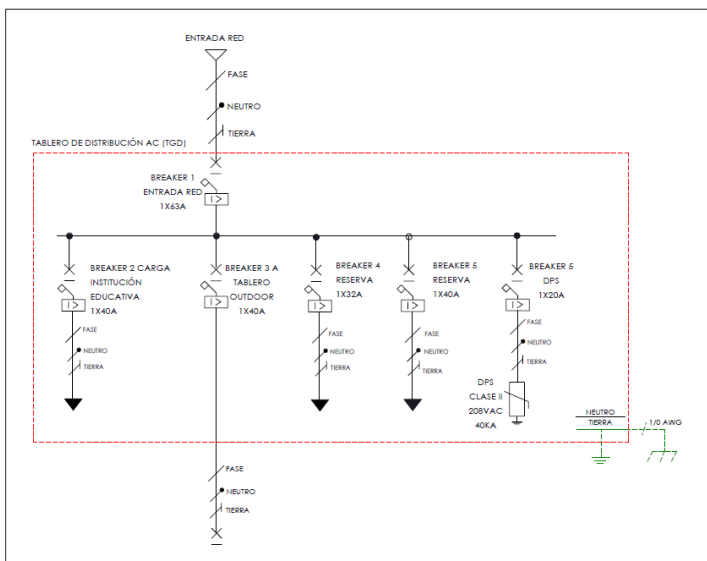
ENTRADA RED

FASE

NEUTRO

TIERRA

TABLERO DE DISTRIBUCIÓN AC (TGD)

BREAKER 1
ENTRADA RED
1X63A

I>

BREAKER 2 CARGA
INSTITUCIÓN
EDUCATIVA
1X40A

I>

FASE
NEUTRO
TIERRA

BREAKER 3 A
TABLERO
OUTDOOR
1X40A

I>

BREAKER 4
RESERVA
1X32A

I>

FASE
NEUTRO
TIERRA

BREAKER 5
RESERVA
1X40A

I>

FASE
NEUTRO
TIERRA

BREAKER 5
DPS
1X20A

I>

FASE
NEUTRO
TIERRA

DPS
CLASE II
208VAC
40KA

NEUTRO
TIERRA

1/0 AWG

FASE
NEUTRO
TIERRA